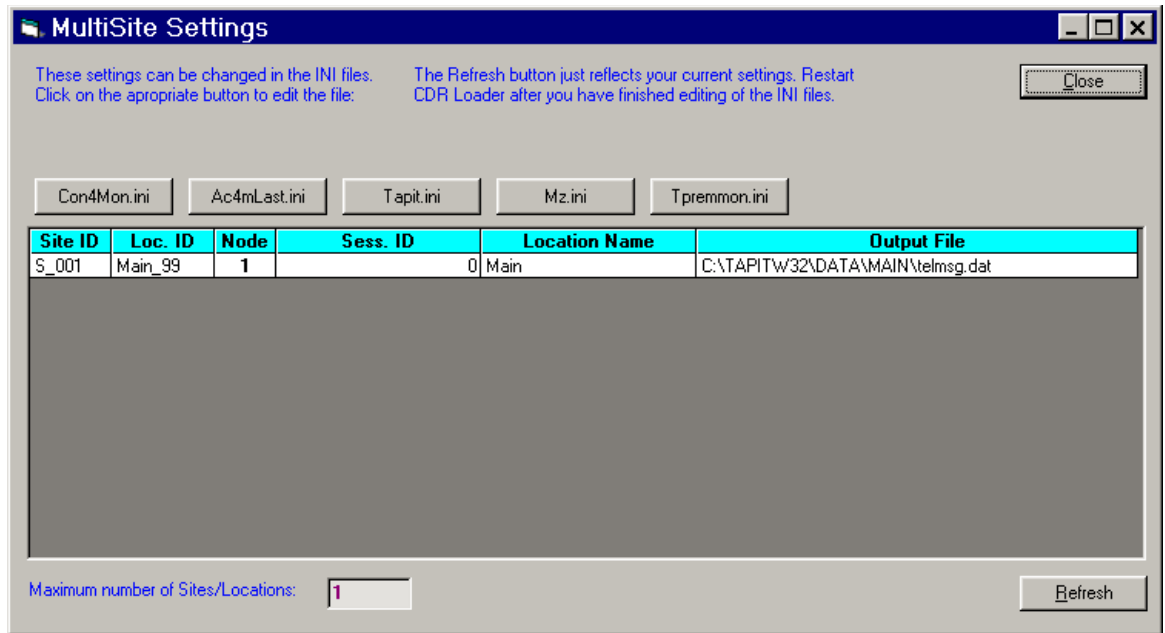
MultiSite Settings

These settings can be changed in the INI files. Click on the apropriate button to edit the file:

The Refresh button just reflects your current settings. Restart CDR Loader after you have finished editing of the INI files.

Close

Con4Mon.ini
Ac4mLast.ini
Tapit.ini
Mz.ini
Tpremmon.ini

| Site ID | Loc. ID | Node | Sess. ID | Location Name | Output File |
|---|---|---|---|---|---|
| S_001 | Main_99 | 1 | 0 | Main | C:\TAPITW32\DATA\MAIN\telmsg.dat |

Maximum number of Sites/Locations: 1

Refresh